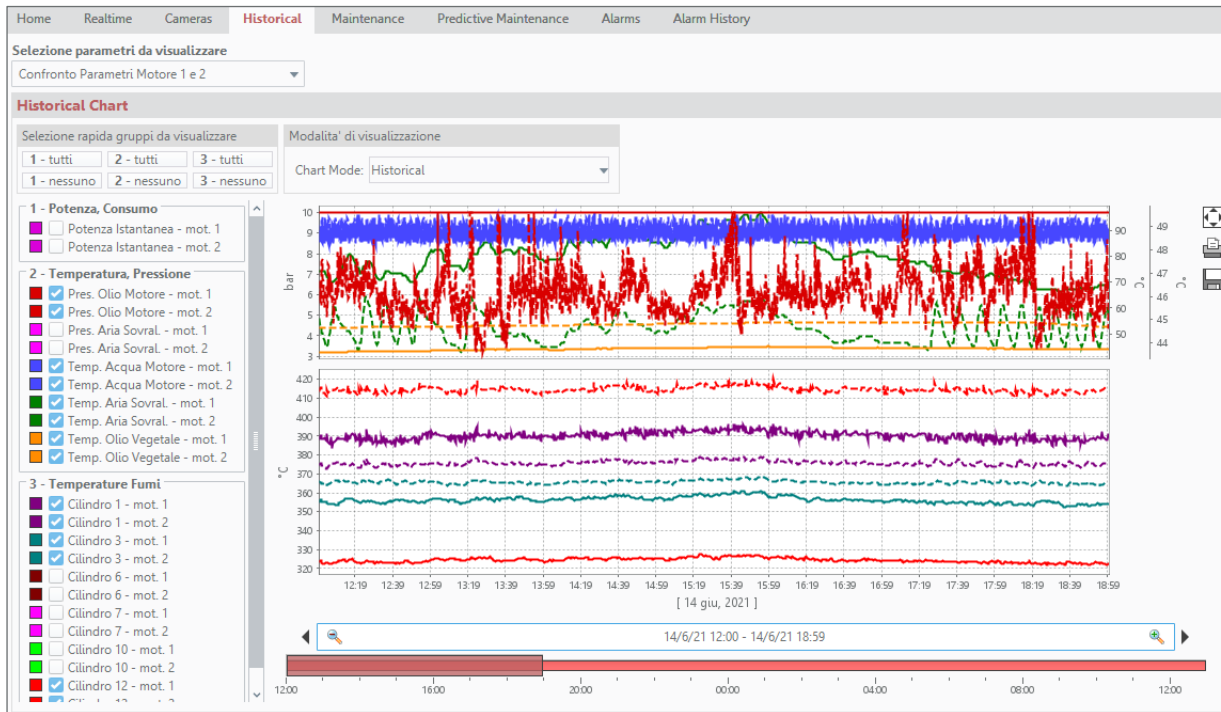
Home Realtime Cameras Historical Maintenance Predictive Maintenance Alarms Alarm History

Selezione parametri da visualizzare

Confronto Parametri Motore 1 e 2

Historical Chart

Selezione rapida gruppi da visualizzare

1 - tutti 2 - tutti 3 - tutti

1 - nessuno 2 - nessuno 3 - nessuno

Modalita' di visualizzazione

Chart Mode: Historical

1 - Potenza, Consumo

Potenza Istantanea - mot. 1

Potenza Istantanea - mot. 2

2 - Temperatura, Pressione

Pres. Olio Motore - mot. 1

Pres. Olio Motore - mot. 2

Pres. Aria Sovral. - mot. 1

Pres. Aria Sovral. - mot. 2

Temp. Acqua Motore - mot. 1

Temp. Acqua Motore - mot. 2

Temp. Aria Sovral. - mot. 1

Temp. Aria Sovral. - mot. 2

Temp. Olio Vegetale - mot. 1

Temp. Olio Vegetale - mot. 2

3 - Temperature Fumi

Cilindro 1 - mot. 1

Cilindro 1 - mot. 2

Cilindro 3 - mot. 1

Cilindro 3 - mot. 2

Cilindro 6 - mot. 1

Cilindro 6 - mot. 2

Cilindro 7 - mot. 1

Cilindro 7 - mot. 2

Cilindro 10 - mot. 1

Cilindro 10 - mot. 2

Cilindro 12 - mot. 1

bar 10 9 8 7 6 5 4 3

°C 90 80 70 60 50

°C 49 48 47 46 45 44

°C 420 410 400 390 380 370 360 350 340 330 320

12:19 12:39 12:59 13:19 13:39 13:59 14:19 14:39 14:59 15:19 15:39 15:59 16:19 16:39 16:59 17:19 17:39 17:59 18:19 18:39 18:59

[ 14 giu, 2021 ]

14/6/21 12:00 - 14/6/21 18:59

12:00 16:00 20:00 00:00 04:00 08:00 12:00